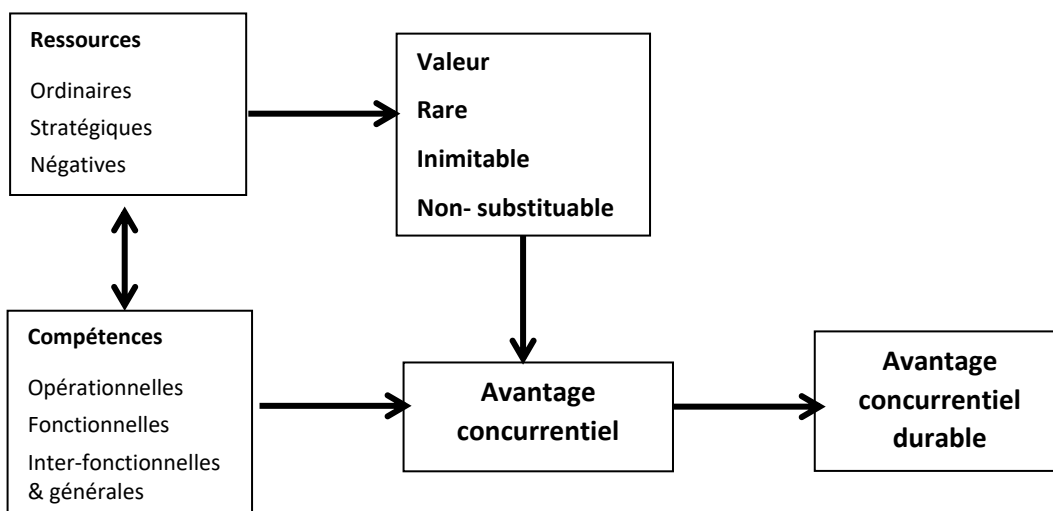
Ressources

Ordinaires
Stratégiques
Négatives

Valeur
Rare
Inimitable
Non- substituable

Compétences

Opérationnelles
Fonctionnelles
Inter-fonctionnelles & générales

Avantage concurrentiel

Avantage concurrentiel durable